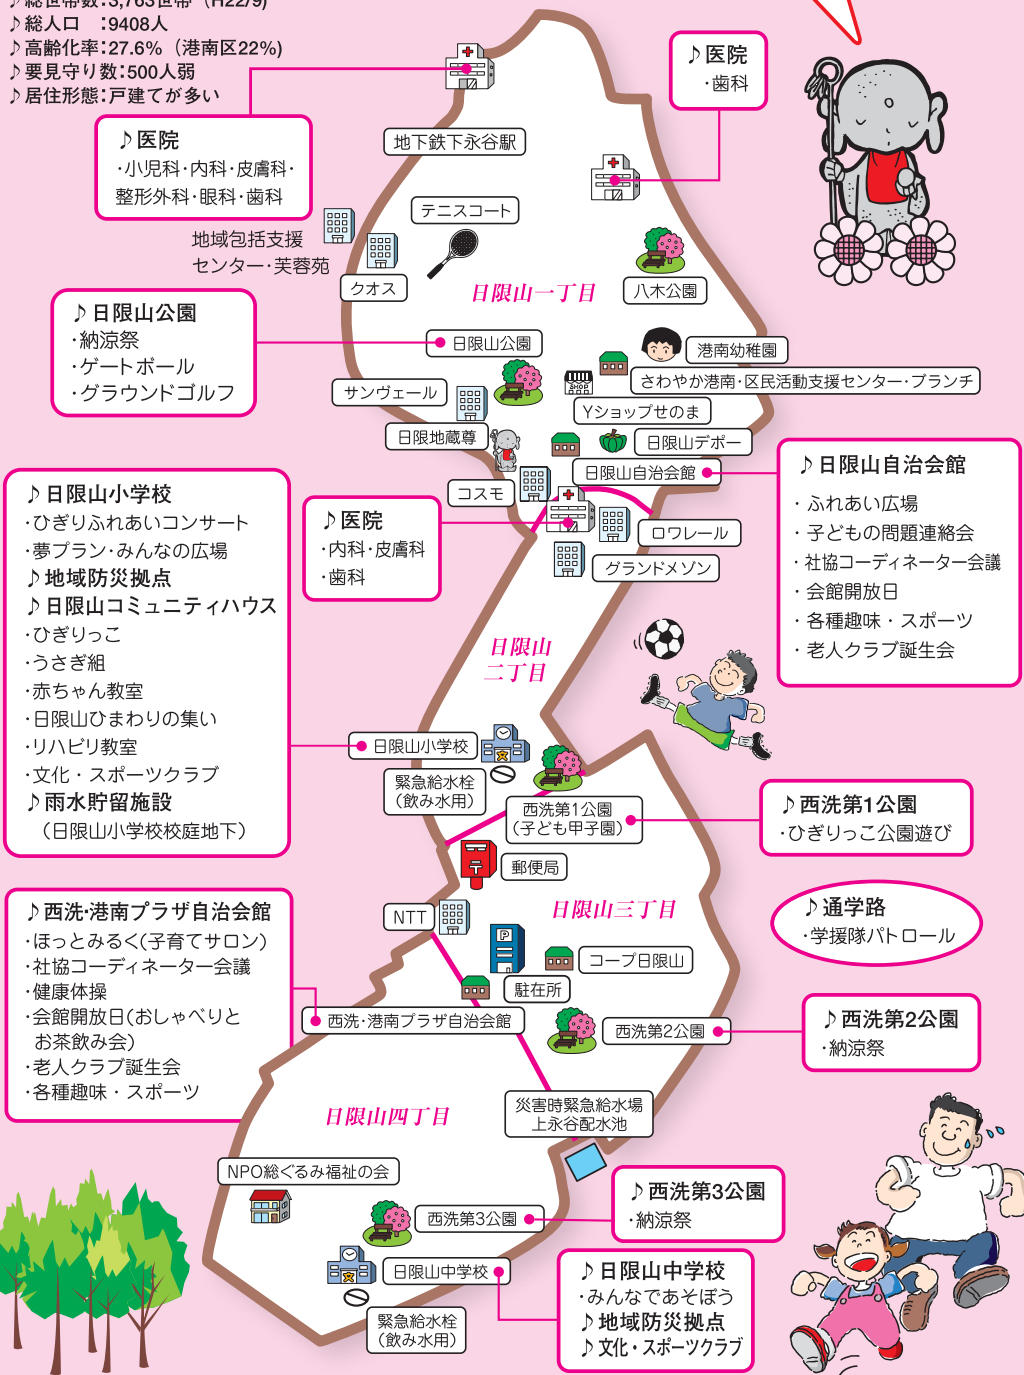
♪総世帯数:3,763世帯(H22/9)
♪総人口 :9408人
♪高齢化率:27.6%(港南区22%)
♪要見守り数:500人弱
♪居住形態:戸建てが多い

♪医院
・小児科・内科・皮膚科・整形外科・眼科・歯科

♪医院
・歯科

地下鉄下永谷駅

テニスコート

地域包括支援センター・芙蓉苑

クオス

日限山一丁目

八木公園

♪日限山公園
・納涼祭
・ゲートボール
・グラウンドゴルフ

日限山公園

港南幼稚園

さわやか港南・区民活動支援センター・ブランチ

サンヴェール

Yショップせのま

日限地蔵尊

日限山デポー

日限山自治会館

♪日限山自治会館
・ふれあい広場
・子どもの問題連絡会
・社協コーディネーター会議
・会館開放日
・各種趣味・スポーツ
・老人クラブ誕生会

♪日限山小学校
・ひぎりふれあいコンサート
・夢プラン・みんなの広場
♪地域防災拠点
♪日限山コミュニティハウス
・ひぎりっこ
・うさぎ組
・赤ちゃん教室
・日限山ひまわりの集い
・リハビリ教室
・文化・スポーツクラブ
♪雨水貯留施設
(日限山小学校校庭地下)

コスモ

♪医院
・内科・皮膚科
・歯科

ロワレール

グランドメゾン

日限山二丁目

日限山小学校

緊急給水栓(飲み水用)

西洗第1公園(子ども甲子園)

♪西洗第1公園
・ひぎりっこ公園遊び

郵便局

♪西洗・港南プラザ自治会館
・ほっとみるく(子育てサロン)
・社協コーディネーター会議
・健康体操
・会館開放日(おしゃべりとお茶飲み会)
・老人クラブ誕生会
・各種趣味・スポーツ

NTT

日限山三丁目

♪通学路
・学援隊パトロール

コープ日限山

駐在所

西洗・港南プラザ自治会館

西洗第2公園

♪西洗第2公園
・納涼祭

日限山四丁目

災害時緊急給水場
上永谷配水池

NPO総ぐるみ福祉の会

西洗第3公園

♪西洗第3公園
・納涼祭

日限山中学校

♪日限山中学校
・みんなであそぼう
♪地域防災拠点
♪文化・スポーツクラブ

緊急給水栓(飲み水用)